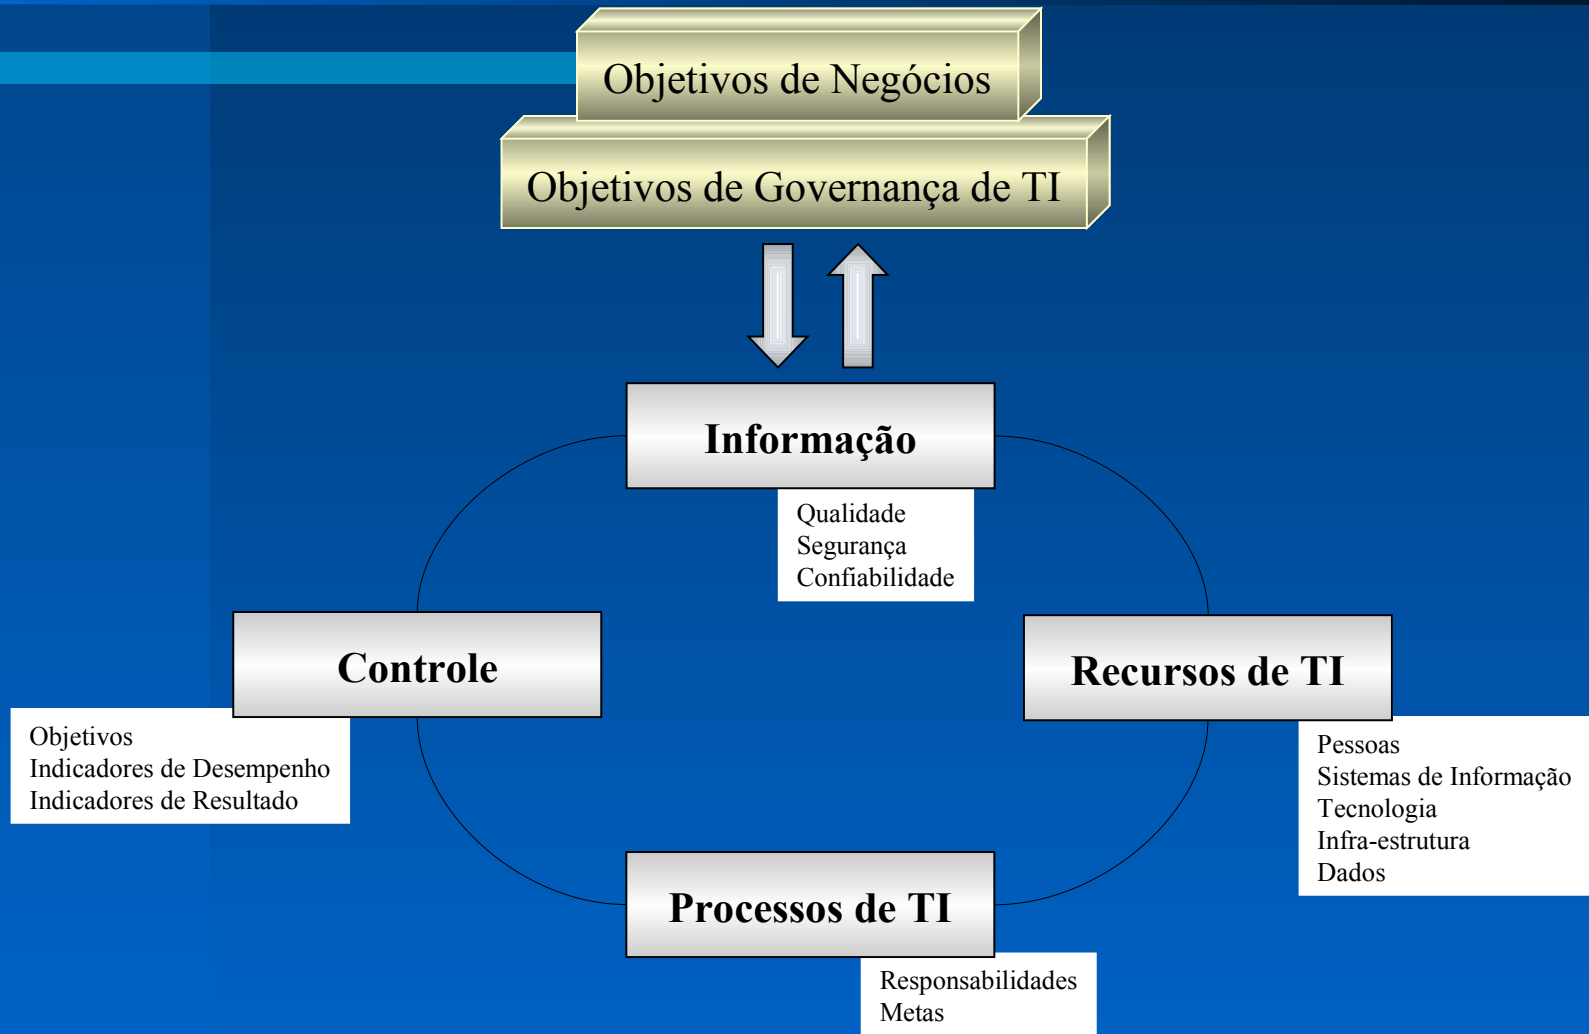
Objetivos de Negócios

Objetivos de Governança de TI

Informação

Qualidade
Segurança
Confiabilidade

Controle

Objetivos
Indicadores de Desempenho
Indicadores de Resultado

Recursos de TI

Pessoas
Sistemas de Informação
Tecnologia
Infra-estrutura
Dados

Processos de TI

Responsabilidades
Metas